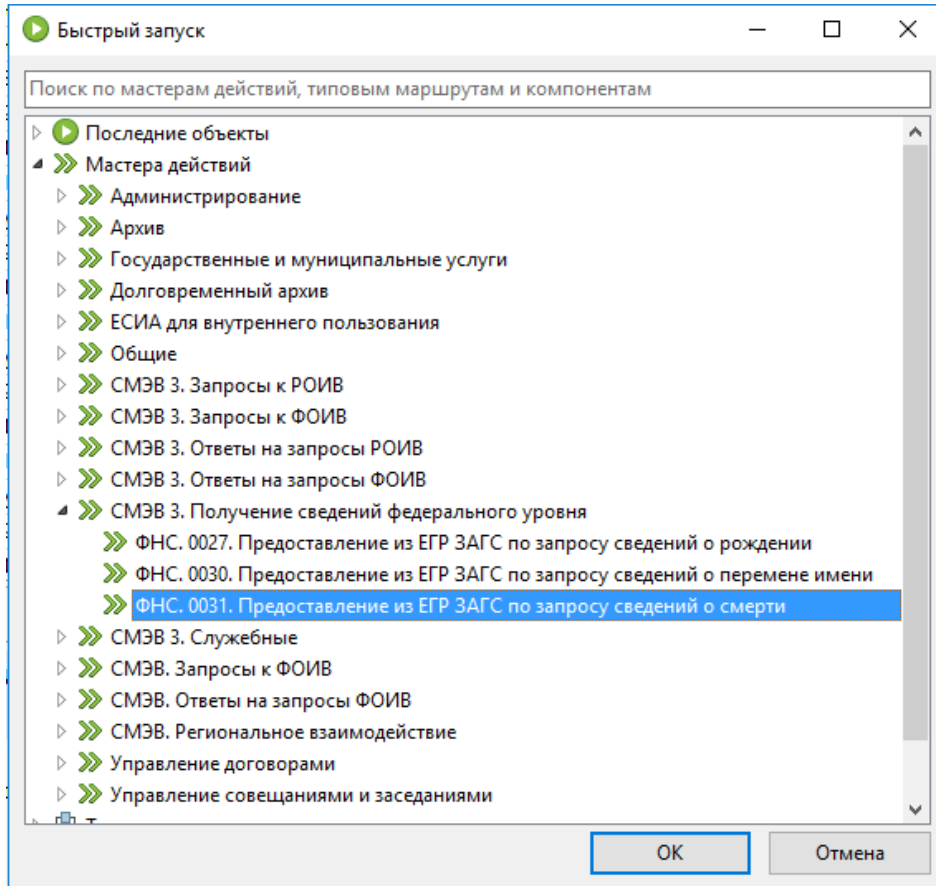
Быстрый запуск

Поиск по мастерам действий, типовым маршрутам и компонентам

Последние объекты
Мастера действий
Администрирование
Архив
Государственные и муниципальные услуги
Долговременный архив
ЕСИА для внутреннего пользования
Общие
СМЭВ 3. Запросы к РОИВ
СМЭВ 3. Запросы к ФОИВ
СМЭВ 3. Ответы на запросы РОИВ
СМЭВ 3. Ответы на запросы ФОИВ
СМЭВ 3. Получение сведений федерального уровня
ФНС. 0027. Предоставление из ЕГР ЗАГС по запросу сведений о рождении
ФНС. 0030. Предоставление из ЕГР ЗАГС по запросу сведений о перемене имени
ФНС. 0031. Предоставление из ЕГР ЗАГС по запросу сведений о смерти
СМЭВ 3. Служебные
СМЭВ. Запросы к ФОИВ
СМЭВ. Ответы на запросы ФОИВ
СМЭВ. Региональное взаимодействие
Управление договорами
Управление совещаниями и заседаниями
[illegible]

OK
Отмена